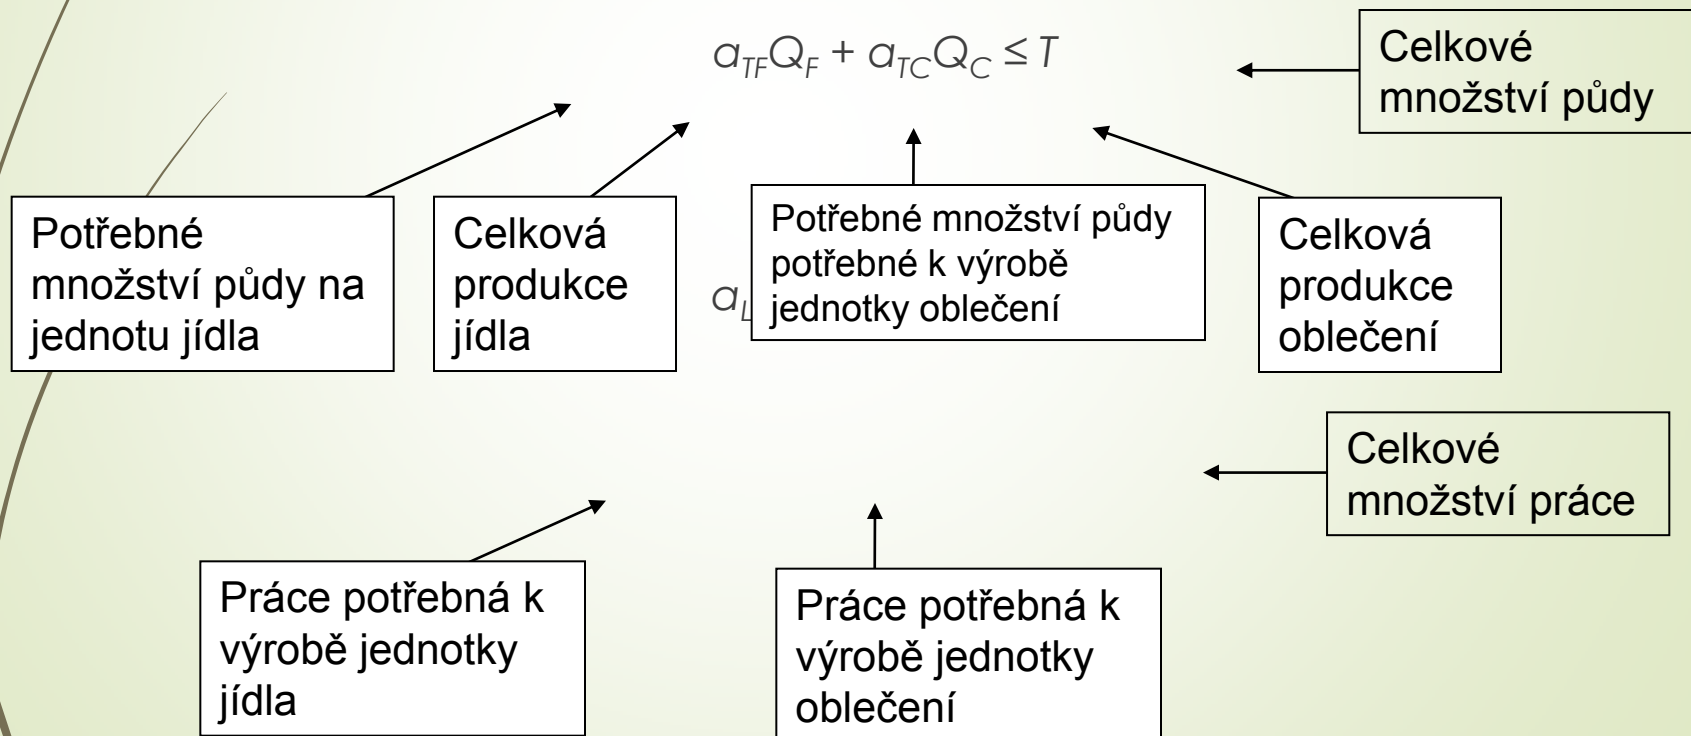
$a_{TF}Q_F + a_{TC}Q_C \leq T$

Celkové množství půdy

Potřebné množství půdy na jednotu jídla

Celková produkce jídla

Potřebné množství půdy potřebné k výrobě jednotky oblečení

Celková produkce oblečení

$a_L$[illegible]

Celkové množství práce

Práce potřebná k výrobě jednotky jídla

Práce potřebná k výrobě jednotky oblečení